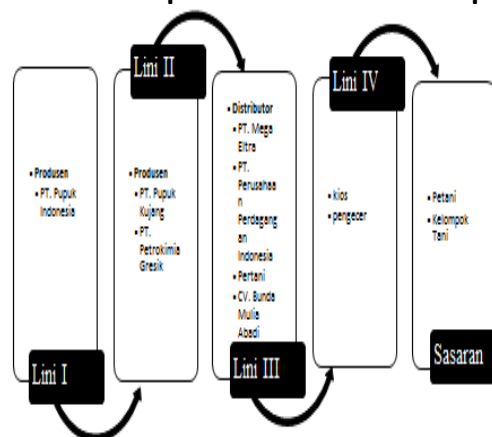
Lini II

Lini IV

• Produsen
• PT. Pupuk Indonesia

Lini I

• Produsen
• PT. Pupuk Kujang
• PT. Petrokimia Gresik

• Distributor
• PT. Mega Eltra
• PT. Perusahaan Perdagangan Indonesia
• Pertani
• CV. Bunda Mulia Abadi

Lini III

• kios
• pengecer

• Petani
• Kelompok Tani

Sasaran